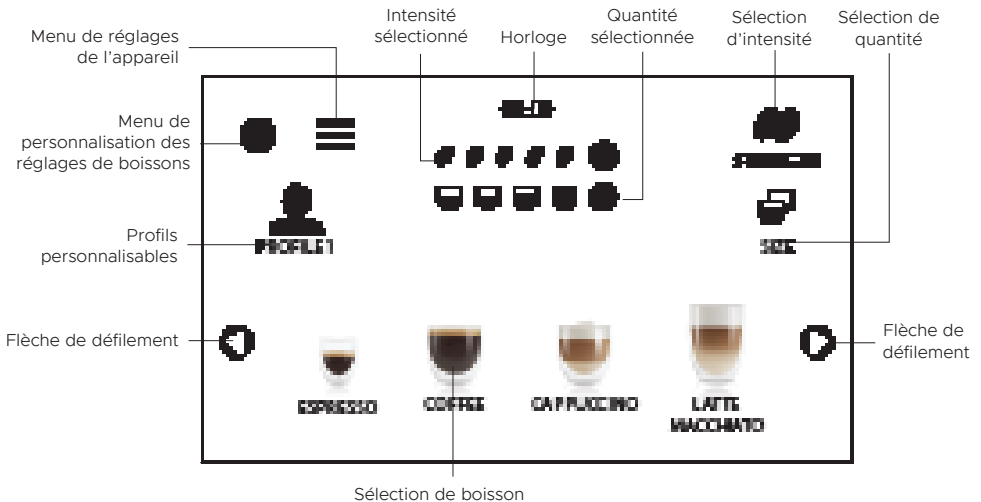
Menu de réglages de l'appareil

Intensité sélectionné

Horloge

Quantité sélectionnée

Sélection d'intensité

Sélection de quantité

Menu de personnalisation des réglages de boissons

Profils personnalisables

PROFILE 1

SIZE

Flèche de défilement

Flèche de défilement

ESPRESSO

COFFEE

CAPPUCCINO

LATTE MACCHIATO

Sélection de boisson